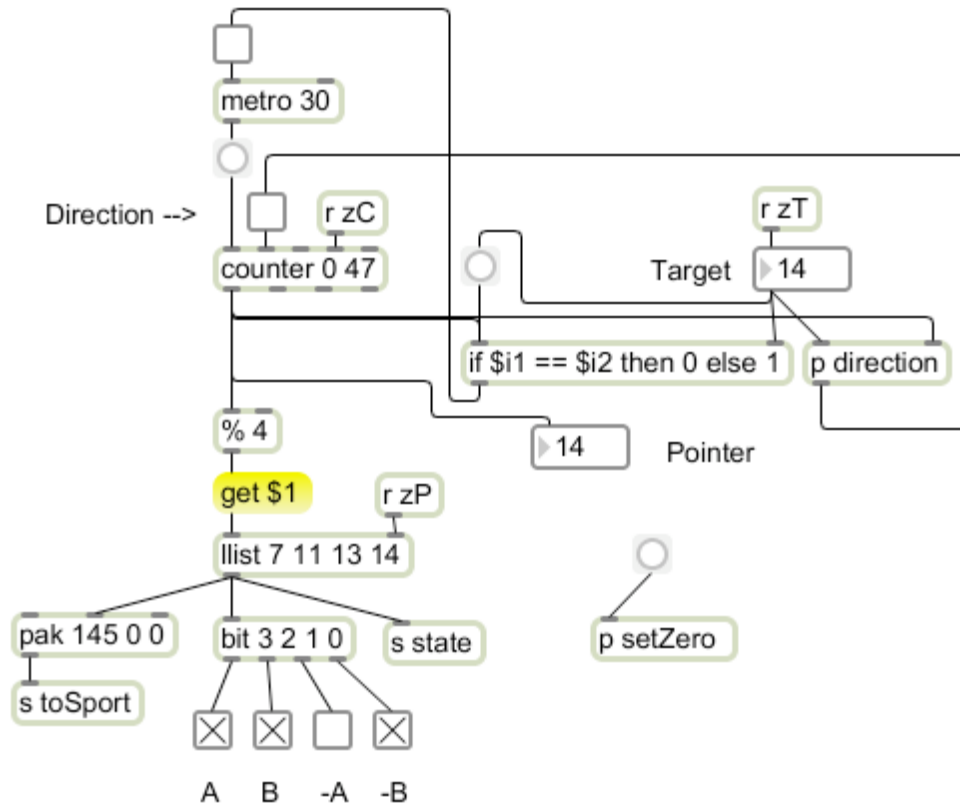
metro 30

Direction -->

r zC

counter 0 47

r zT

Target

14

if $i1 == $i2 then 0 else 1

p direction

% 4

14

Pointer

get $1

r zP

llist 7 11 13 14

pak 145 0 0

bit 3 2 1 0

s state

p setZero

s toSport

A B -A -B